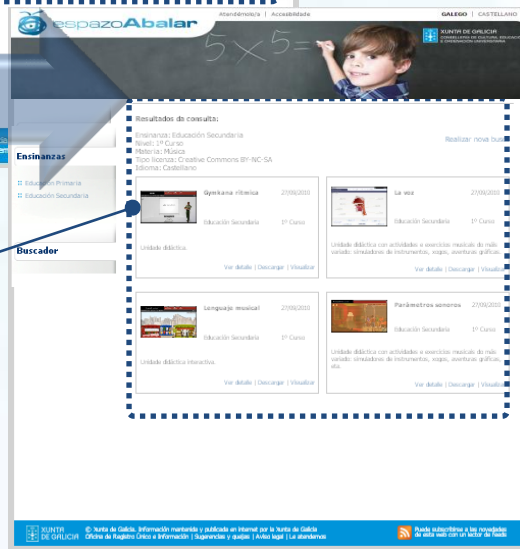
espazoAbalar

Atendemento/a | Accesibilidade

GALEGO | CASTELLANO

XUNTA DE GALICIA
CONSELLERÍA DE CULTURA, EDUCACIÓN E ORDENACIÓN UNIVERSITARIA

5x5=

Ensinanzas

Educación Primaria
Educación Secundaria

Buscador

Resultados da consulta:

Ensinanza: Educación Secundaria
Nivel: 1º Curso
Materia: Música
Tipo licenza: Creative Commons BY-NC-SA
Idioma: Castellano

Realizar nova bus

Gymkana rítmica 27/08/2010
Educación Secundaria 1º Curso
Unidade didáctica.
Ver detalle | Descargar | Visualizar

La voz 27/08/2010
Educación Secundaria 1º Curso
Unidade didáctica con actividades e exercicios musicais do máis variado: simuladores de instrumentos, xogos, audicións gráficas, etc.
Ver detalle | Descargar | Visualizar

Lenguaje musical 27/08/2010
Educación Secundaria 1º Curso
Unidade didáctica interactiva.
Ver detalle | Descargar | Visualizar

Parámetros sonoros 27/08/2010
Educación Secundaria 1º Curso
Unidade didáctica con actividades e exercicios musicais do máis variado: simuladores de instrumentos, xogos, audicións gráficas, etc.
Ver detalle | Descargar | Visualizar

XUNTA DE GALICIA
© Xunta de Galicia. Información mantida e publicada en internet pola Xunta de Galicia
Oficina de Rexistro Único e Información | Suxestións e queixas | Aviso legal | Ao atendemento

Pode subscribirse ás novidades de esta web con un lector de feeds